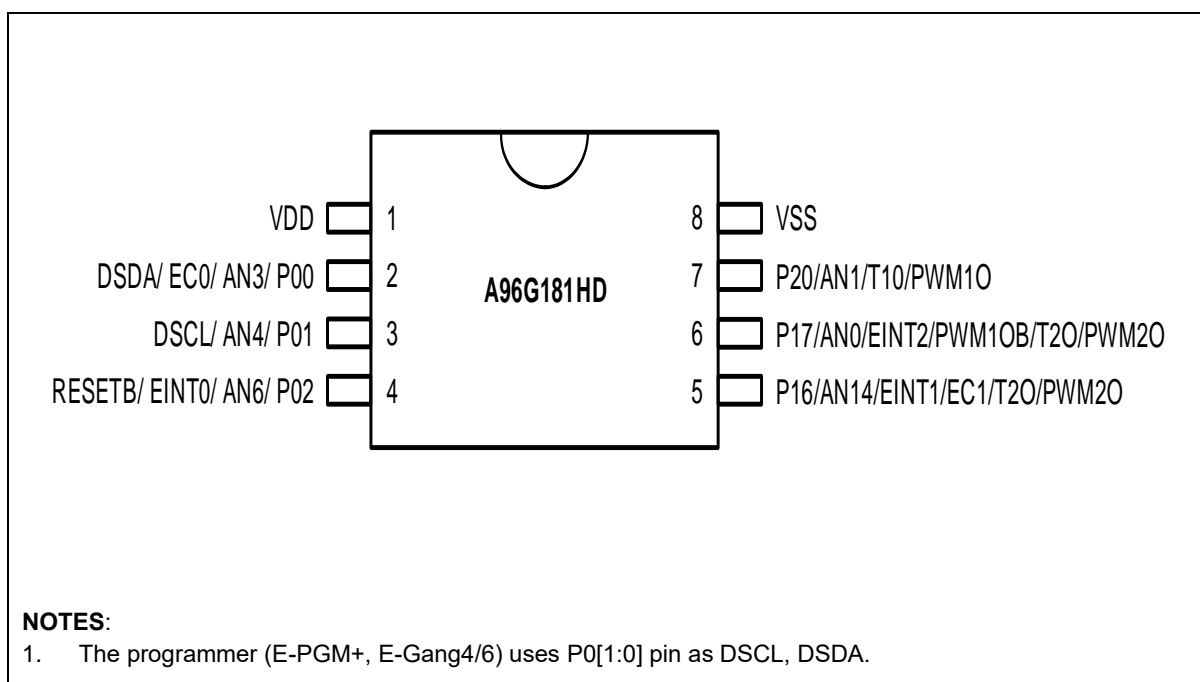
VDD 1
DSDA/ EC0/ AN3/ P00 2
DSCL/ AN4/ P01 3
RESETB/ EINT0/ AN6/ P02 4

A96G181HD

8 VSS
7 P20/AN1/T10/PWM1O
6 P17/AN0/EINT2/PWM1OB/T2O/PWM2O
5 P16/AN14/EINT1/EC1/T2O/PWM2O

NOTES:
1. The programmer (E-PGM+, E-Gang4/6) uses P0[1:0] pin as DSCL, DSDA.